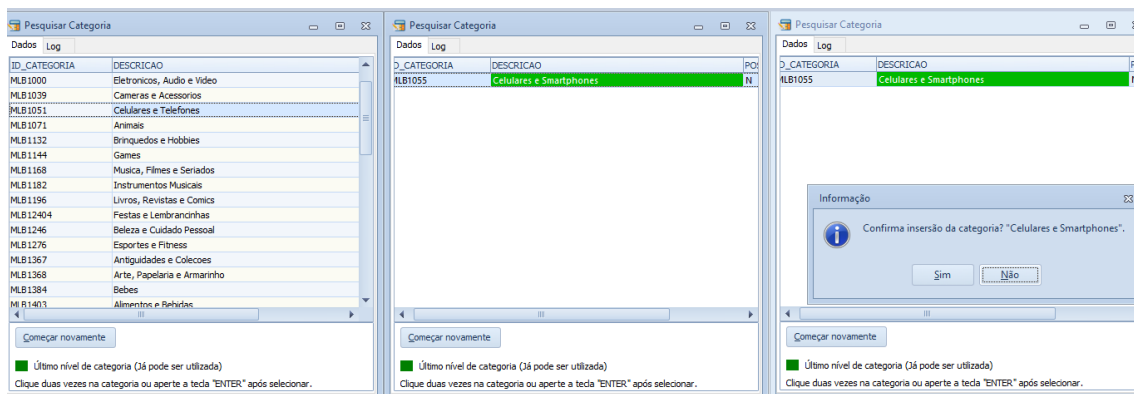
Pesquisar Categoria

Dados Log

| ID_CATEGORIA | DESCRICAO |
|---|---|
| MLB1000 | Eletronicos, Audio e Video |
| MLB1039 | Cameras e Acessorios |
| MLB1051 | Celulares e Telefones |
| MLB1071 | Animais |
| MLB1132 | Brinquedos e Hobbies |
| MLB1144 | Games |
| MLB1168 | Musica, Filmes e Seriados |
| MLB1182 | Instrumentos Musicais |
| MLB1196 | Livros, Revistas e Comics |
| MLB12404 | Festas e Lembrancinhas |
| MLB1246 | Beleza e Cuidado Pessoal |
| MLB1276 | Esportes e Fitness |
| MLB1367 | Antiguidades e Colecoes |
| MLB1368 | Arte, Papelaria e Armarinho |
| MLB1384 | Bebes |
| MLB1403 | Alimentos e Bebidas |

Começar novamente

Último nível de categoria (Já pode ser utilizada)
Clique duas vezes na categoria ou aperte a tecla "ENTER" após selecionar.

Pesquisar Categoria

Dados Log

| D_CATEGORIA | DESCRICAO | POS |
|---|---|---|
| MLB1055 | Celulares e Smartphones | N |

Começar novamente

Último nível de categoria (Já pode ser utilizada)
Clique duas vezes na categoria ou aperte a tecla "ENTER" após selecionar.

Pesquisar Categoria

Dados Log

| D_CATEGORIA | DESCRICAO |
|---|---|
| MLB1055 | Celulares e Smartphones |

Informação

Confirma inserção da categoria? "Celulares e Smartphones".

Sim Não

Começar novamente

Último nível de categoria (Já pode ser utilizada)
Clique duas vezes na categoria ou aperte a tecla "ENTER" após selecionar.